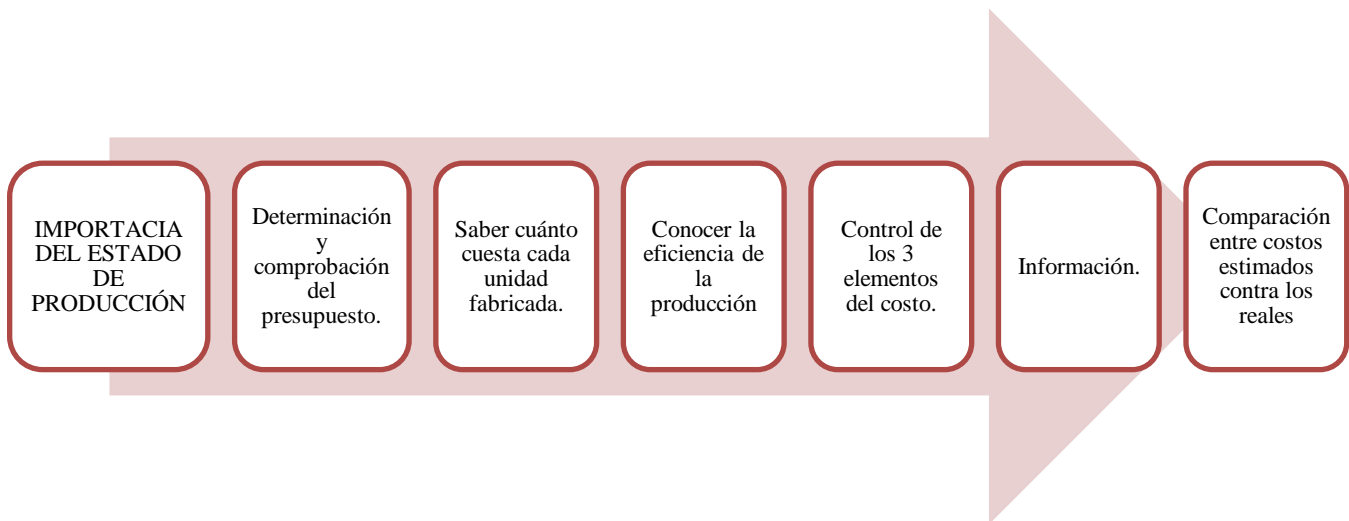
IMPORTACIA DEL ESTADO DE PRODUCCIÓN

Determinación y comprobación del presupuesto.

Saber cuánto cuesta cada unidad fabricada.

Conocer la eficiencia de la producción

Control de los 3 elementos del costo.

Información.

Comparación entre costos estimados contra los reales